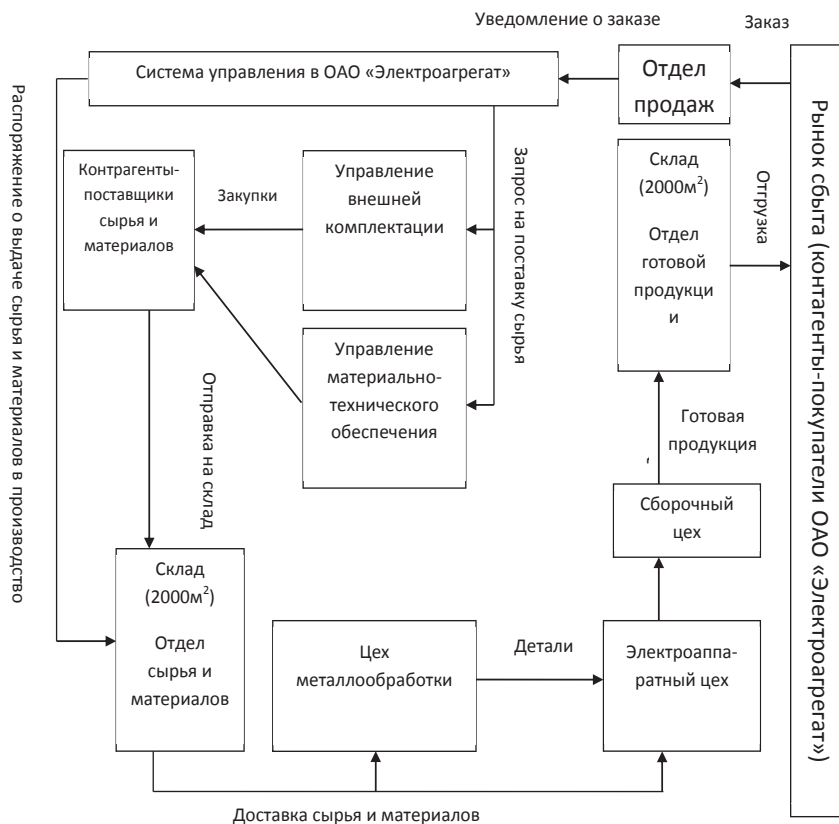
Уведомление о заказе

Заказ

Распоряжение о выдаче сырья и материалов в производство

Система управления в ОАО «Электроагрегат»

Отдел продаж

Рынок сбыта (контагенты-покупатели ОАО «Электроагрегат»)

Контрагенты-поставщики сырья и материалов

Закупки

Управление внешней комплектации

Запрос на поставку сырья

Склад ($2000м^2$)

Отдел готовой продукци и

Отгрузка

Управление материально-технического обеспечения

Отправка на склад

Готовая продукция

Сборочный цех

Склад ($2000м^2$)

Отдел сырья и материалов

Цех металлообработки

Детали

Электроаппаратный цех

Доставка сырья и материалов